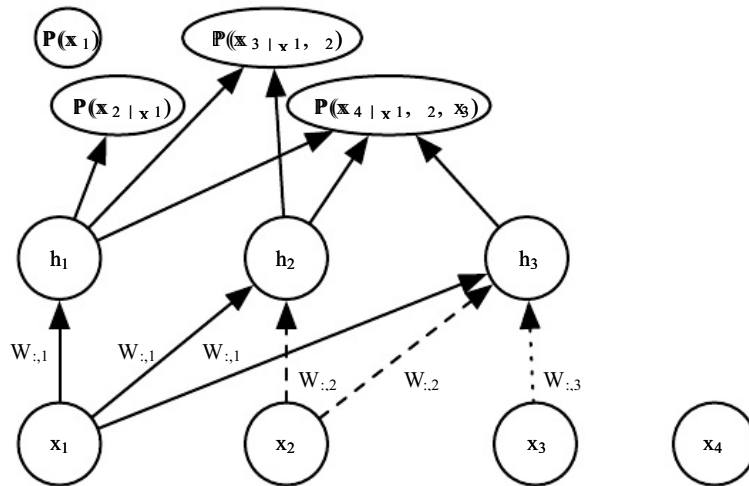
$\mathbb{P}(\mathbf{x}_1)$

$\mathbb{P}(\mathbf{x}_3 \mid \mathbf{x}_1, \ _2)$

$\mathbb{P}(\mathbf{x}_2 \mid \mathbf{x}_1)$

$\mathbb{P}(\mathbf{x}_4 \mid \mathbf{x}_1, \ _2, \ \mathbf{x}_3)$

$h_1$

$h_2$

$h_3$

$W_{:,1}$

$W_{:,1}$

$W_{:,1}$

$W_{:,2}$

$W_{:,2}$

$W_{:,3}$

$\mathbf{x}_1$

$\mathbf{x}_2$

$\mathbf{x}_3$

$\mathbf{x}_4$